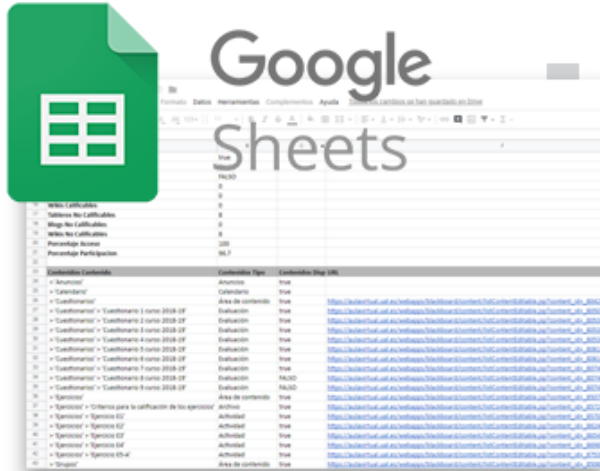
Google
Sheets

Formato Datos Herramientas Complementos Ayuda Todos los cambios se han guardado en Drive

true
FALSO
0
0
0
0

Wikis Calificables 0
Tableros No Calificables 8
Blogs No Calificables 0
Wikis No Calificables 0
Porcentaje Acceso 100
Porcentaje Participacion 96,7

| Contenidos Contenido | Contenidos Tipo | Contenidos Disp | URL |
|---|---|---|---|
| >'Anuncios' | Anuncios | true | |
| >'Calendario' | Calendario | true | |
| >'Cuestionarios' | Área de contenido | true | https://aulavirtual.ual.es/webapps/blackboard/content/listContentEditable.jsp?content_id=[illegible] |
| >'Cuestionarios' > 'Cuestionario 1 curso 2018-19' | Evaluación | true | https://aulavirtual.ual.es/webapps/blackboard/content/listContentEditable.jsp?content_id=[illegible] |
| >'Cuestionarios' > 'Cuestionario 2 curso 2018-19' | Evaluación | true | https://aulavirtual.ual.es/webapps/blackboard/content/listContentEditable.jsp?content_id=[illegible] |
| >'Cuestionarios' > 'Cuestionario 3 curso 2018-19' | Evaluación | true | https://aulavirtual.ual.es/webapps/blackboard/content/listContentEditable.jsp?content_id=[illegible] |
| >'Cuestionarios' > 'Cuestionario 4 curso 2018-19' | Evaluación | true | https://aulavirtual.ual.es/webapps/blackboard/content/listContentEditable.jsp?content_id=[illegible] |
| >'Cuestionarios' > 'Cuestionario 5 curso 2018-19' | Evaluación | true | https://aulavirtual.ual.es/webapps/blackboard/content/listContentEditable.jsp?content_id=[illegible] |
| >'Cuestionarios' > 'Cuestionario 6 curso 2018-19' | Evaluación | true | https://aulavirtual.ual.es/webapps/blackboard/content/listContentEditable.jsp?content_id=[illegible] |
| >'Cuestionarios' > 'Cuestionario 7 curso 2018-19' | Evaluación | FALSO | https://aulavirtual.ual.es/webapps/blackboard/content/listContentEditable.jsp?content_id=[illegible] |
| >'Cuestionarios' > 'Cuestionario 8 curso 2018-19' | Evaluación | FALSO | https://aulavirtual.ual.es/webapps/blackboard/content/listContentEditable.jsp?content_id=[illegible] |
| >'Ejercicios' | Área de contenido | true | https://aulavirtual.ual.es/webapps/blackboard/content/listContentEditable.jsp?content_id=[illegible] |
| >'Ejercicios' > 'Criterios para la calificación de los ejercicios' | Archivo | true | https://aulavirtual.ual.es/webapps/blackboard/content/listContentEditable.jsp?content_id=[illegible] |
| >'Ejercicios' > 'Ejercicio E1' | Actividad | true | https://aulavirtual.ual.es/webapps/blackboard/content/listContentEditable.jsp?content_id=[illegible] |
| >'Ejercicios' > 'Ejercicio E2' | Actividad | true | https://aulavirtual.ual.es/webapps/blackboard/content/listContentEditable.jsp?content_id=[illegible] |
| >'Ejercicios' > 'Ejercicio E3' | Actividad | true | https://aulavirtual.ual.es/webapps/blackboard/content/listContentEditable.jsp?content_id=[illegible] |
| >'Ejercicios' > 'Ejercicio E4' | Actividad | true | https://aulavirtual.ual.es/webapps/blackboard/content/listContentEditable.jsp?content_id=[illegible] |
| >'Ejercicios' > 'Ejercicio E5-6' | Actividad | true | https://aulavirtual.ual.es/webapps/blackboard/content/listContentEditable.jsp?content_id=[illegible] |
| >'Grupos' | Área de contenido | true | https://aulavirtual.ual.es/webapps/blackboard/content/listContentEditable.jsp?content_id=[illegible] |